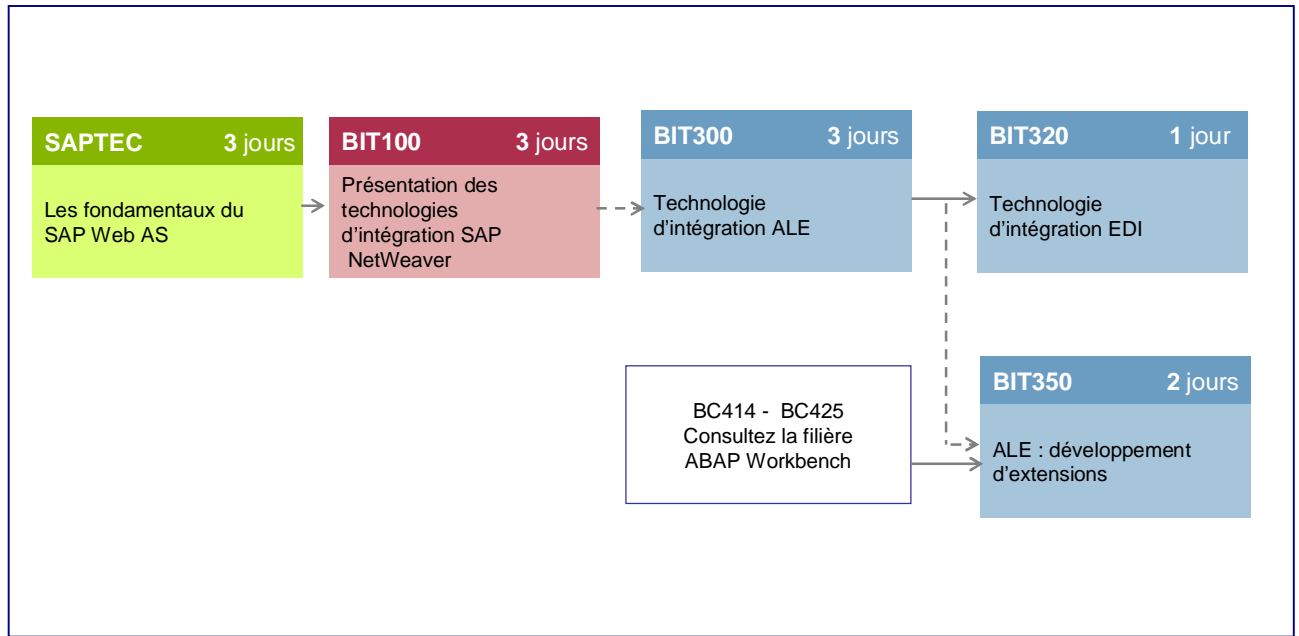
SAPTEC 3 jours

Les fondamentaux du SAP Web AS

BIT100 3 jours

Présentation des technologies d'intégration SAP NetWeaver

BIT300 3 jours

Technologie d'intégration ALE

BIT320 1 jour

Technologie d'intégration EDI

BC414 - BC425
Consultez la filière
ABAP Workbench

BIT350 2 jours

ALE : développement d'extensions